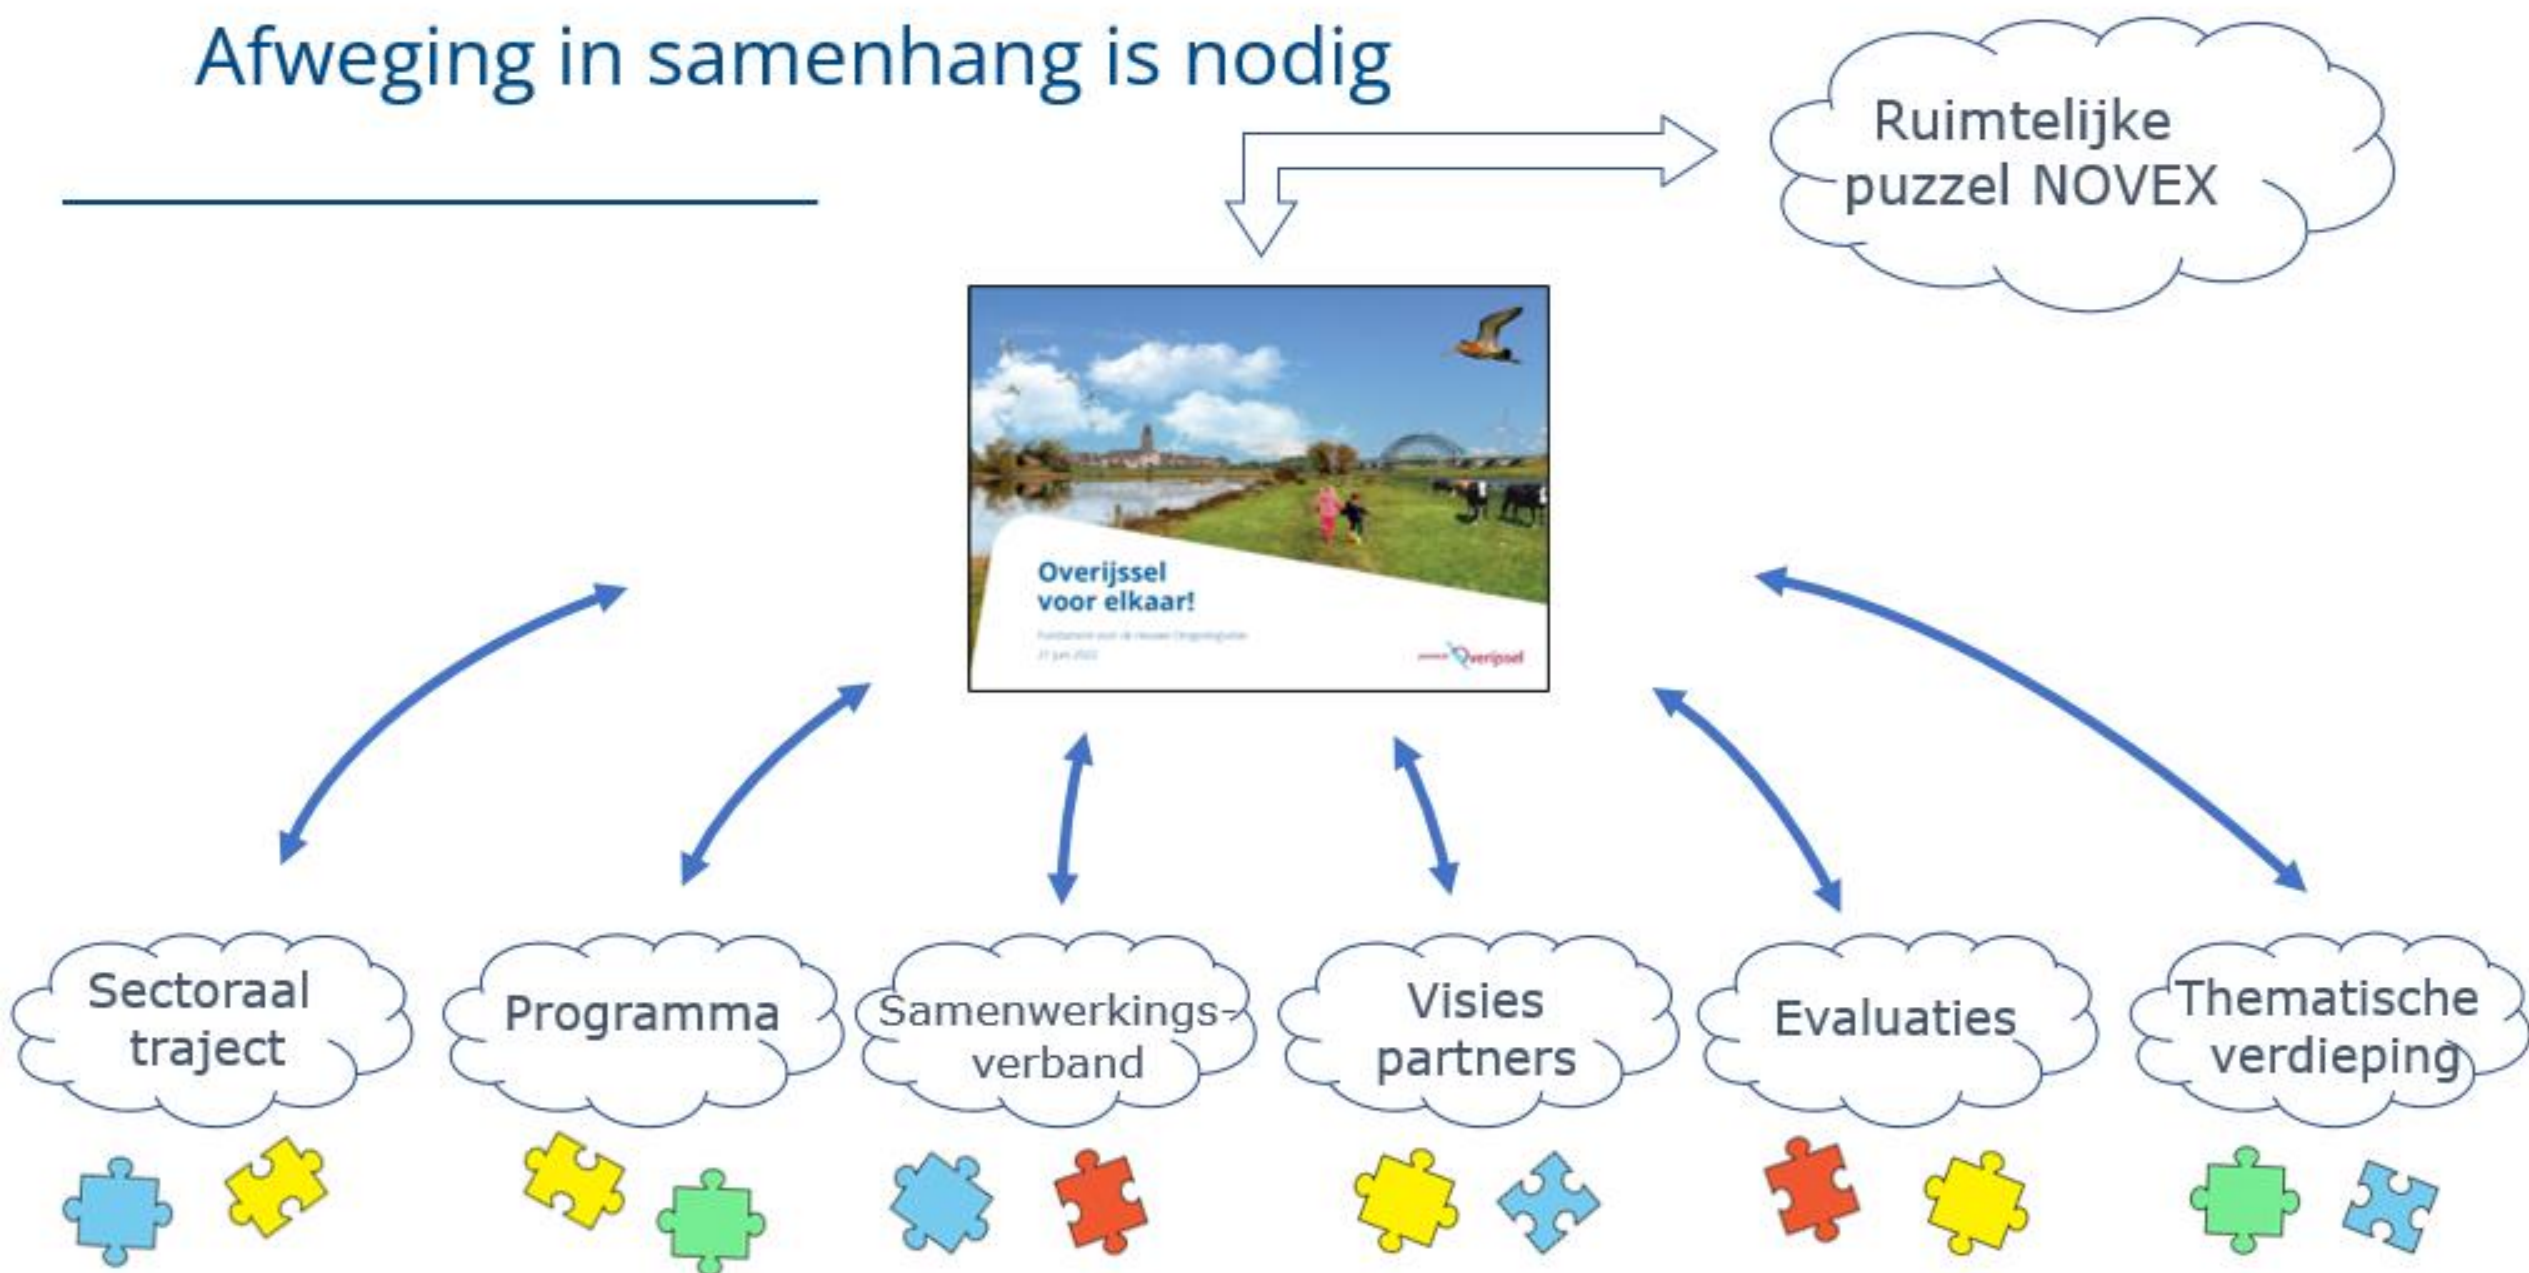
Afweging in samenhang is nodig

Ruimtelijke puzzel NOVEX

Overijssel voor elkaar!

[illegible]

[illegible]

Overijssel

Sectoraal traject

Programma

Samenwerkingsverband

Visies partners

Evaluaties

Thematische verdieping